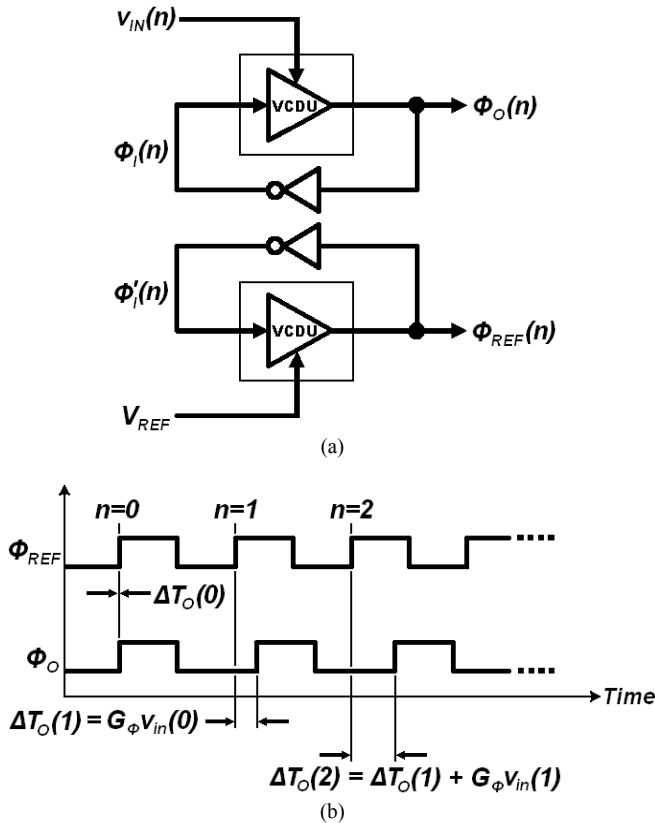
$v_{IN}(n)$

VCDU

$\Phi_O(n)$

$\Phi_I(n)$

$\Phi_I'(n)$

VCDU

$\Phi_{REF}(n)$

$V_{REF}$

(a)

$n=0$ $n=1$ $n=2$

$\Phi_{REF}$

$\Delta T_O(0)$

$\Phi_O$

Time

$\Delta T_O(1) = G_\Phi v_{in}(0)$

$\Delta T_O(2) = \Delta T_O(1) + G_\Phi v_{in}(1)$

(b)